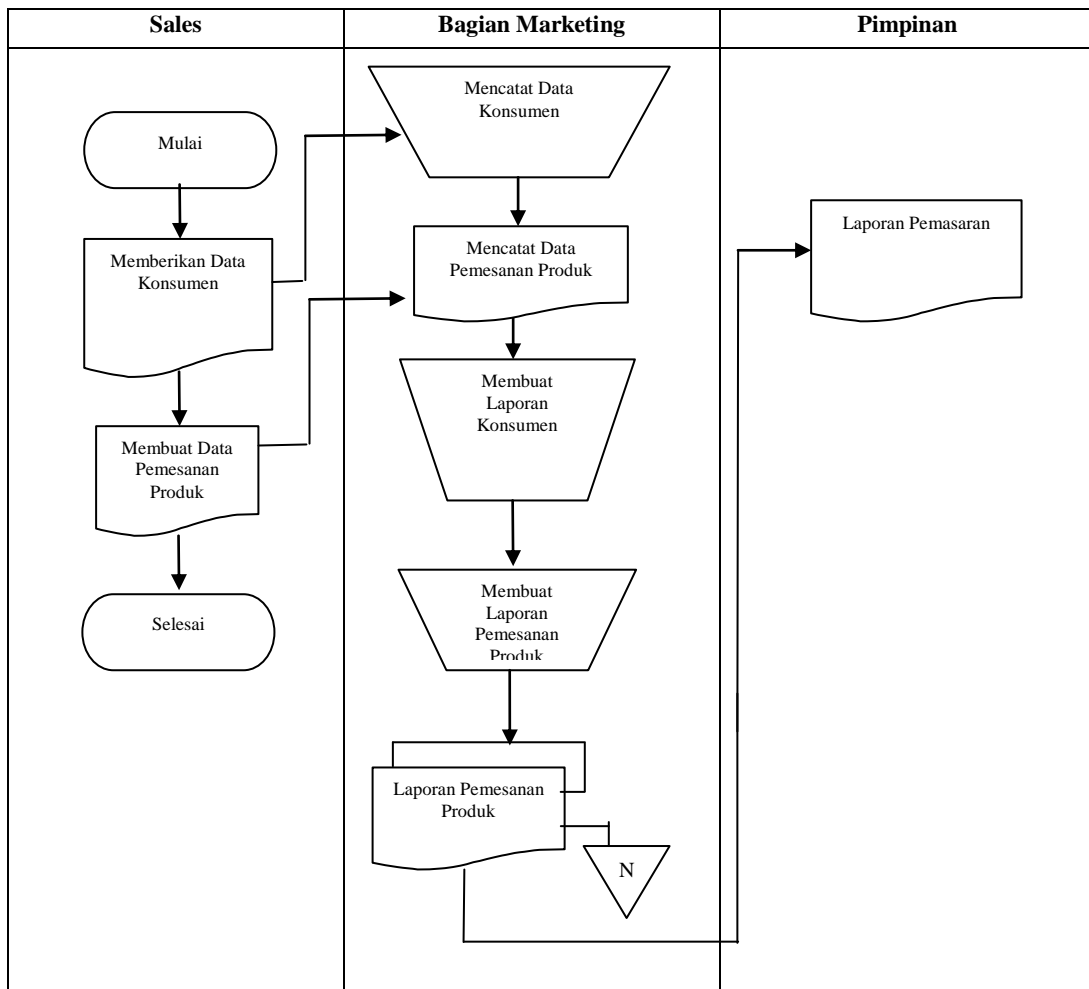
| Sales | Bagian Marketing | Pimpinan |
|---|---|---|

Mulai

Memberikan Data Konsumen

Membuat Data Pemesanan Produk

Selesai

Mencatat Data Konsumen

Mencatat Data Pemesanan Produk

Membuat Laporan Konsumen

Membuat Laporan Pemesanan Produk

Laporan Pemesanan Produk

N

Laporan Pemasaran